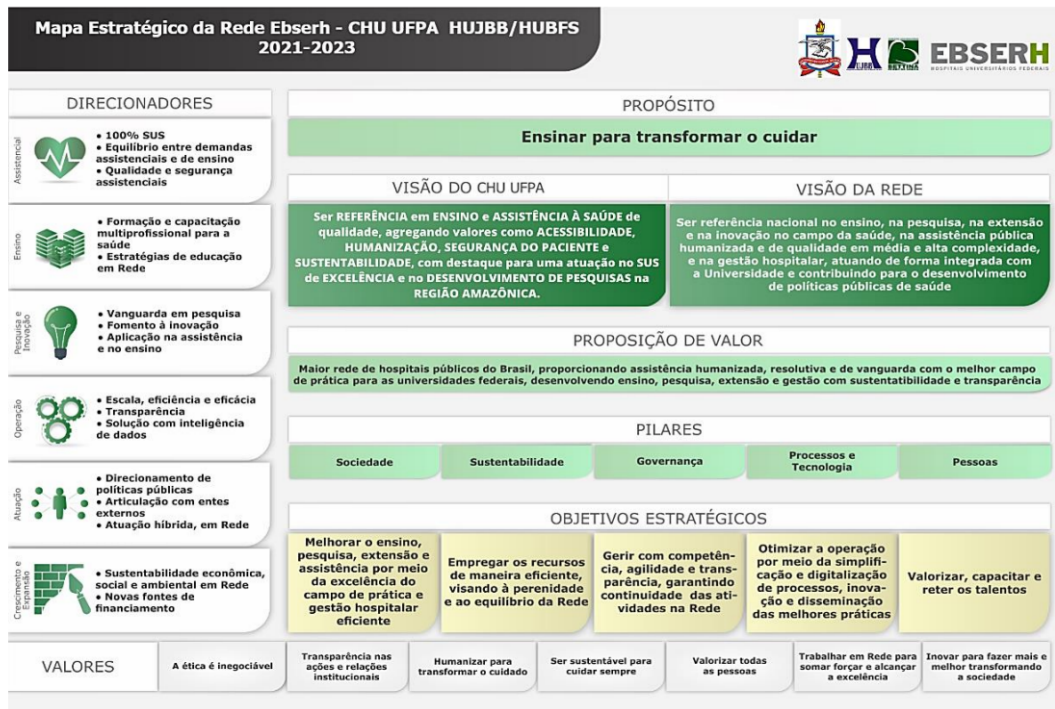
Mapa Estratégico da Rede Ebserh - CHU UFPA HUJBB/HUBFS
2021-2023

EBSERH
HOSPITAIS UNIVERSITÁRIOS FEDERAIS

DIRECIONADORES

Assistencial
• 100% SUS
• Equilíbrio entre demandas assistenciais e de ensino
• Qualidade e segurança assistenciais

Ensino
• Formação e capacitação multiprofissional para a saúde
• Estratégias de educação em Rede

Pesquisa e Inovação
• Vanguarda em pesquisa
• Fomento à inovação
• Aplicação na assistência e no ensino

Operação
• Escala, eficiência e eficácia
• Transparência
• Solução com inteligência de dados

Atuação
• Direcionamento de políticas públicas
• Articulação com entes externos
• Atuação híbrida, em Rede

Crescimento e Expansão
• Sustentabilidade econômica, social e ambiental em Rede
• Novas fontes de financiamento

PROPÓSITO

Ensinar para transformar o cuidar

VISÃO DO CHU UFPA

Ser REFERÊNCIA em ENSINO e ASSISTÊNCIA À SAÚDE de qualidade, agregando valores como ACESSIBILIDADE, HUMANIZAÇÃO, SEGURANÇA DO PACIENTE e SUSTENTABILIDADE, com destaque para uma atuação no SUS de EXCELÊNCIA e no DESENVOLVIMENTO DE PESQUISAS na REGIÃO AMAZÔNICA.

VISÃO DA REDE

Ser referência nacional no ensino, na pesquisa, na extensão e na inovação no campo da saúde, na assistência pública humanizada e de qualidade em média e alta complexidade, e na gestão hospitalar, atuando de forma integrada com a Universidade e contribuindo para o desenvolvimento de políticas públicas de saúde

PROPOSIÇÃO DE VALOR

Maior rede de hospitais públicos do Brasil, proporcionando assistência humanizada, resolutiva e de vanguarda com o melhor campo de prática para as universidades federais, desenvolvendo ensino, pesquisa, extensão e gestão com sustentabilidade e transparência

PILARES

| Sociedade | Sustentabilidade | Governança | Processos e Tecnologia | Pessoas |
|---|---|---|---|---|

OBJETIVOS ESTRATÉGICOS

| Melhorar o ensino, pesquisa, extensão e assistência por meio da excelência do campo de prática e gestão hospitalar eficiente | Empregar os recursos de maneira eficiente, visando à perenidade e ao equilíbrio da Rede | Gerir com competência, agilidade e transparência, garantindo continuidade das atividades na Rede | Otimizar a operação por meio da simplificação e digitalização de processos, inovação e disseminação das melhores práticas | Valorizar, capacitar e reter os talentos |
|---|---|---|---|---|

| VALORES | A ética é inegociável | Transparência nas ações e relações institucionais | Humanizar para transformar o cuidado | Ser sustentável para cuidar sempre | Valorizar todas as pessoas | Trabalhar em Rede para somar forçar e alcançar a excelência | Inovar para fazer mais e melhor transformando a sociedade |
|---|---|---|---|---|---|---|---|